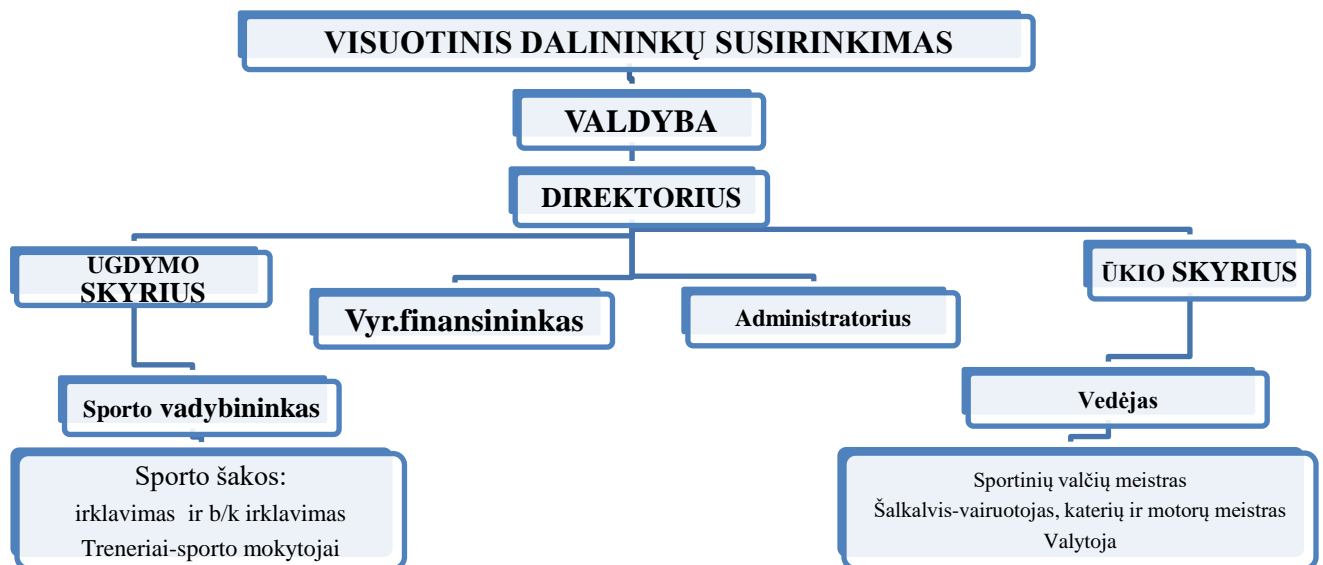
VISUOTINIS DALININKŲ SUSIRINKIMAS

VALDYBA

DIREKTORIUS

UGDYMO SKYRIUS

Vyr.finansininkas

Administratorius

ŪKIO SKYRIUS

Sporto vadybininkas

Vedėjas

Sporto šakos:
irklavimas ir b/k irklavimas
Treneriai-sporto mokytojai

Sportinių valčių meistras
Šalkalvis-vairuotojas, katerių ir motorų meistras
Valytoja